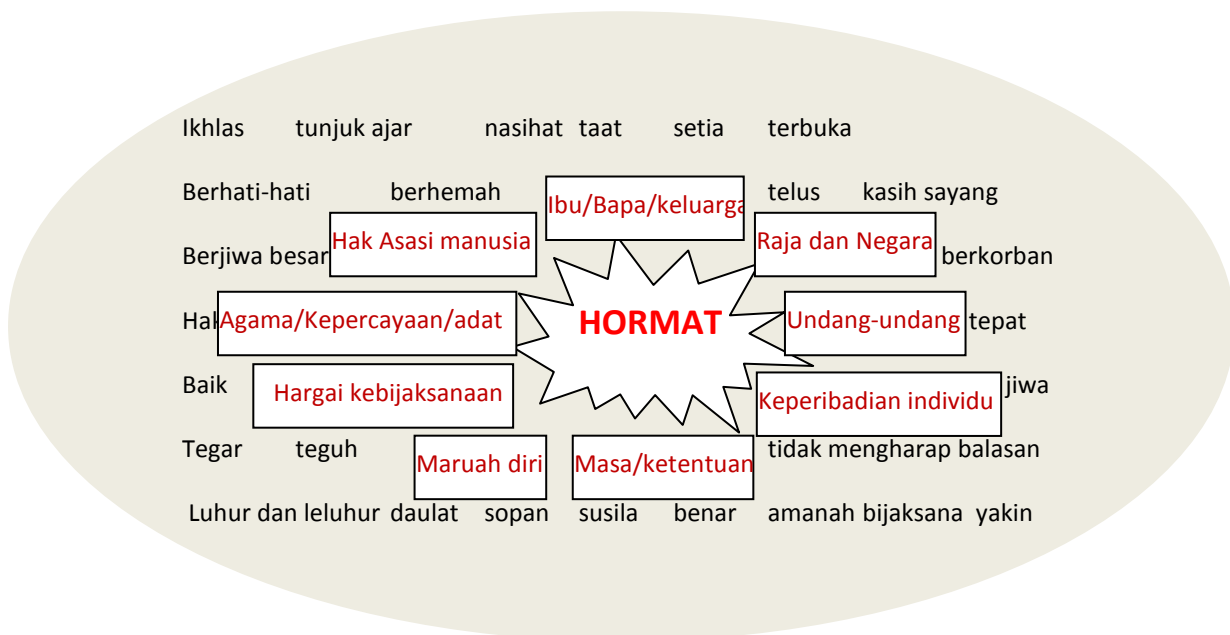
Ikhlas tunjuk ajar nasihat taat setia terbuka

Berhati-hati berhemah Ibu/Bapa/keluarga telus kasih sayang

Berjiwa besar Hak Asasi manusia Raja dan Negara berkorban

Hal Agama/Kepercayaan/adat HORMAT Undang-undang tepat

Baik Hargai kebijaksanaan Keperibadian individu jiwa

Tegar teguh Maruah diri Masa/ketentuan tidak mengharap balasan

Luhur dan leluhur daulat sopan susila benar amanah bijaksana yakin